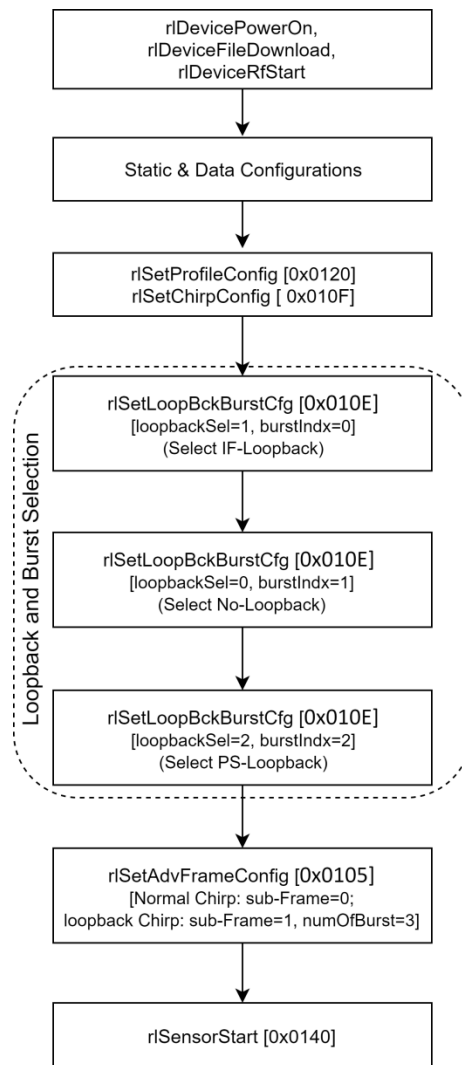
rlDevicePowerOn, rlDeviceFileDownload, rlDeviceRfStart

Static & Data Configurations

rlSetProfileConfig [0x0120]
rlSetChirpConfig [ 0x010F]

Loopback and Burst Selection

rlSetLoopBckBurstCfg [0x010E]
[loopbackSel=1, burstIndx=0]
(Select IF-Loopback)

rlSetLoopBckBurstCfg [0x010E]
[loopbackSel=0, burstIndx=1]
(Select No-Loopback)

rlSetLoopBckBurstCfg [0x010E]
[loopbackSel=2, burstIndx=2]
(Select PS-Loopback)

rlSetAdvFrameConfig [0x0105]
[Normal Chirp: sub-Frame=0;
loopback Chirp: sub-Frame=1, numOfBurst=3]

rlSensorStart [0x0140]